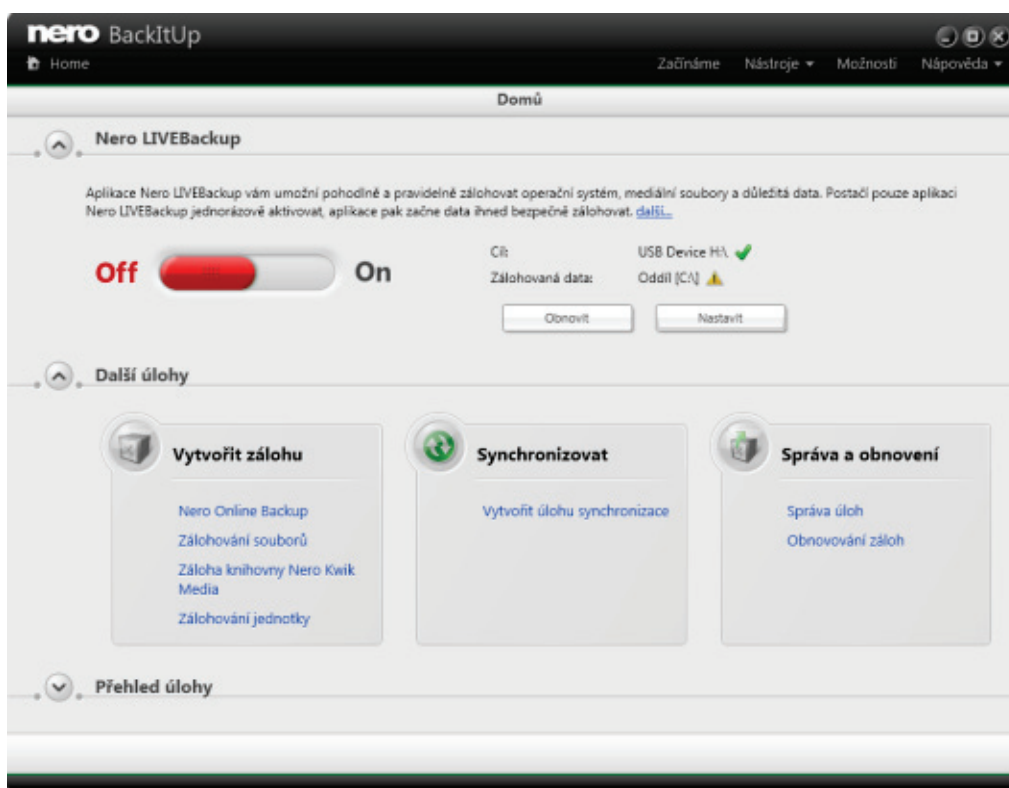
nero BackItUp

Home

Začínáme Nástroje ▾ Možnosti Nápověda ▾

Domů

Nero LIVEBackup

Aplikace Nero LIVEBackup vám umožní pohodlně a pravidelně zálohovat operační systém, mediální soubory a důležitá data. Postačí pouze aplikaci Nero LIVEBackup jednorázově aktivovat, aplikace pak začne data ihned bezpečně zálohovat. další...

Off On

Cíl: USB Device H:\

Zálohovaná data: Oddíl [C:\]

Obnovit Nastavit

Další úlohy

Vytvořit zálohu

Nero Online Backup
Zálohování souborů
Záloha knihovny Nero Kwik Media
Zálohování jednotky

Synchronizovat

Vytvořit úlohu synchronizace

Správa a obnovení

Správa úloh
Obnovování záloh

Přehled úlohy